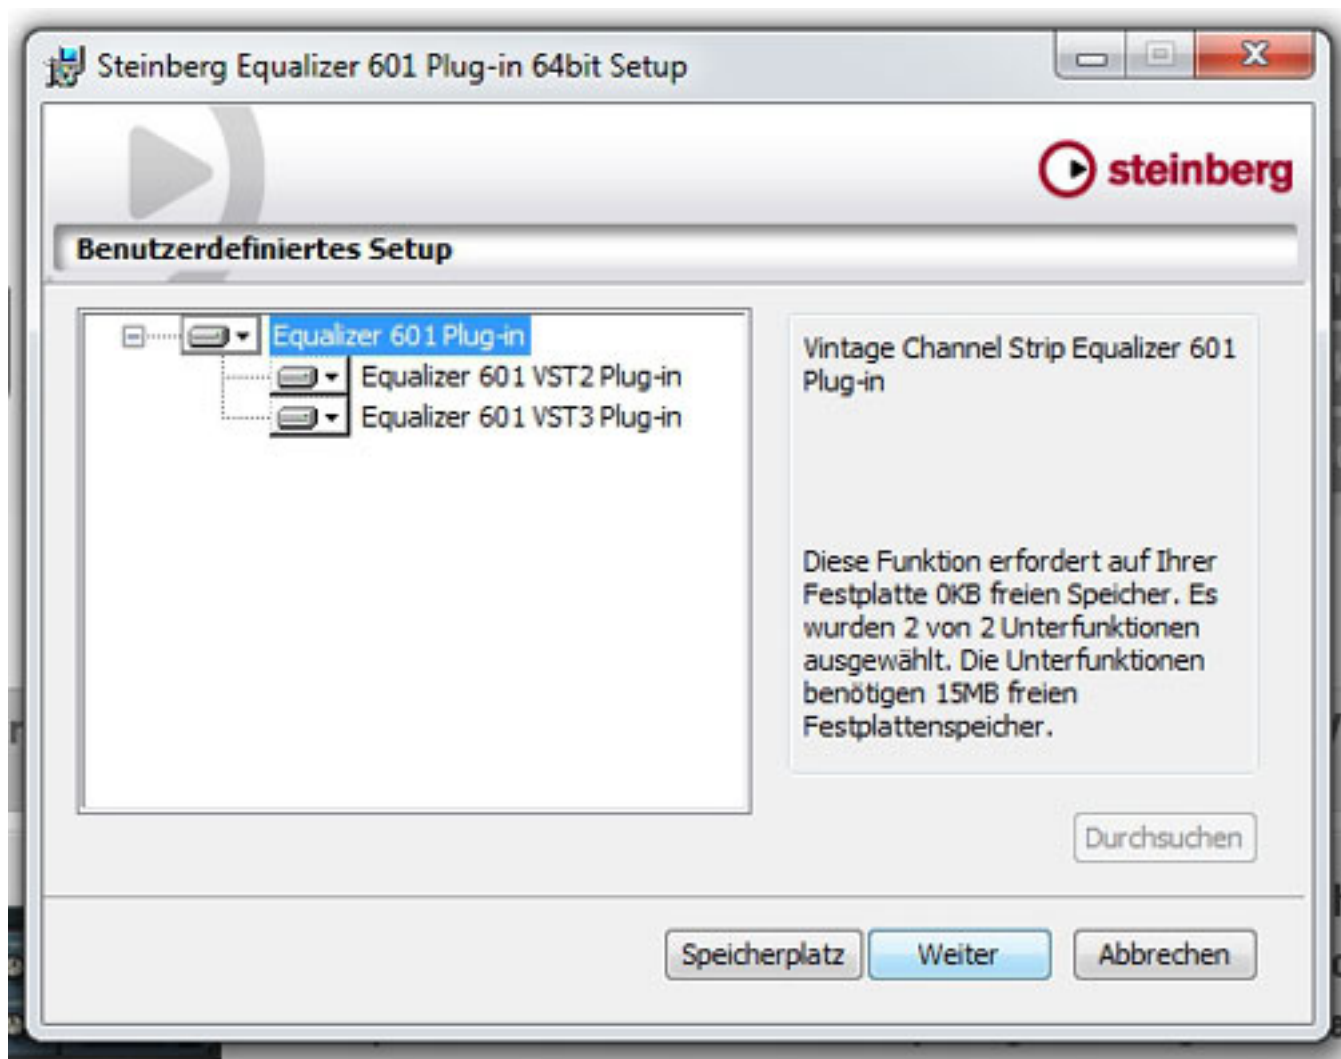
Steinberg Equalizer 601 Plug-in 64bit Setup

steinberg

Benutzerdefiniertes Setup

Equalizer 601 Plug-in
Equalizer 601 VST2 Plug-in
Equalizer 601 VST3 Plug-in

Vintage Channel Strip Equalizer 601 Plug-in

Diese Funktion erfordert auf Ihrer Festplatte 0KB freien Speicher. Es wurden 2 von 2 Unterfunktionen ausgewählt. Die Unterfunktionen benötigen 15MB freien Festplattenspeicher.

Durchsuchen

Speicherplatz
Weiter
Abbrechen